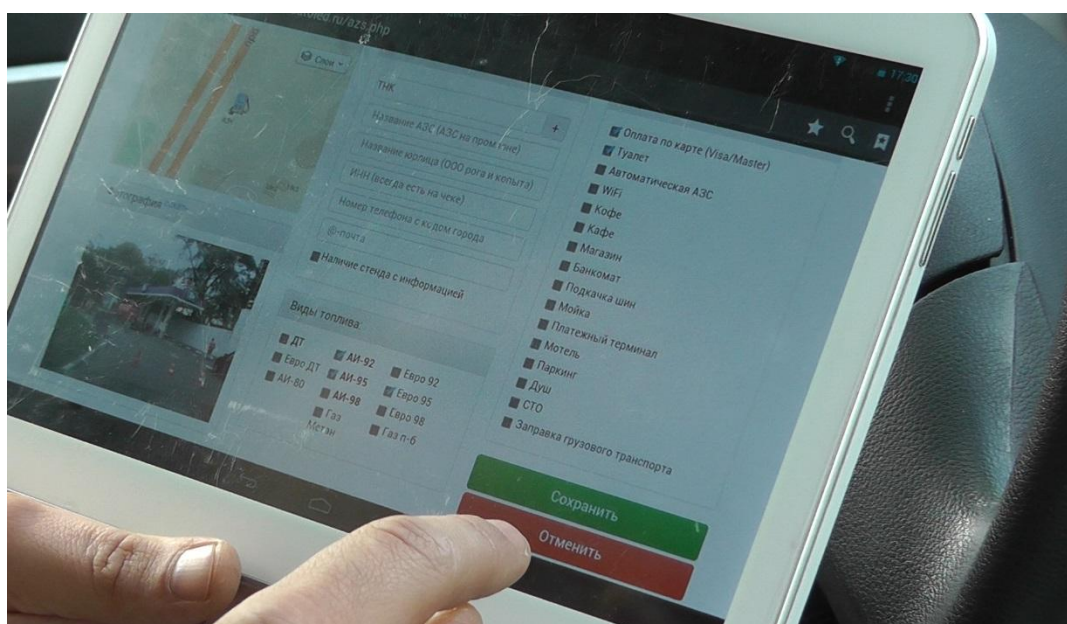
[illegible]oled.ru/azs.php

17:30

Свои

ТНК

Название АЗС (АЗС на пром зоне)

Название юрлица (ООО рога и копыта)

ИНН (всегда есть на чеке)

Номер телефона с кодом города

E-почта

Наличие стенда с информацией

Фотография

Виды топлива:

ДТ
Евро ДТ
АИ-80
АИ-92
АИ-95
АИ-98
Газ Метан
Евро 92
Евро 95
Евро 98
Газ п-б

Оплата по карте (Visa/Master)
Туалет
Автоматическая АЗС
WiFi
Кофе
Кафе
Магазин
Банкомат
Подкачка шин
Мойка
Платежный терминал
Мотель
Паркинг
Душ
СТО
Заправка грузового транспорта

Сохранить

Отменить